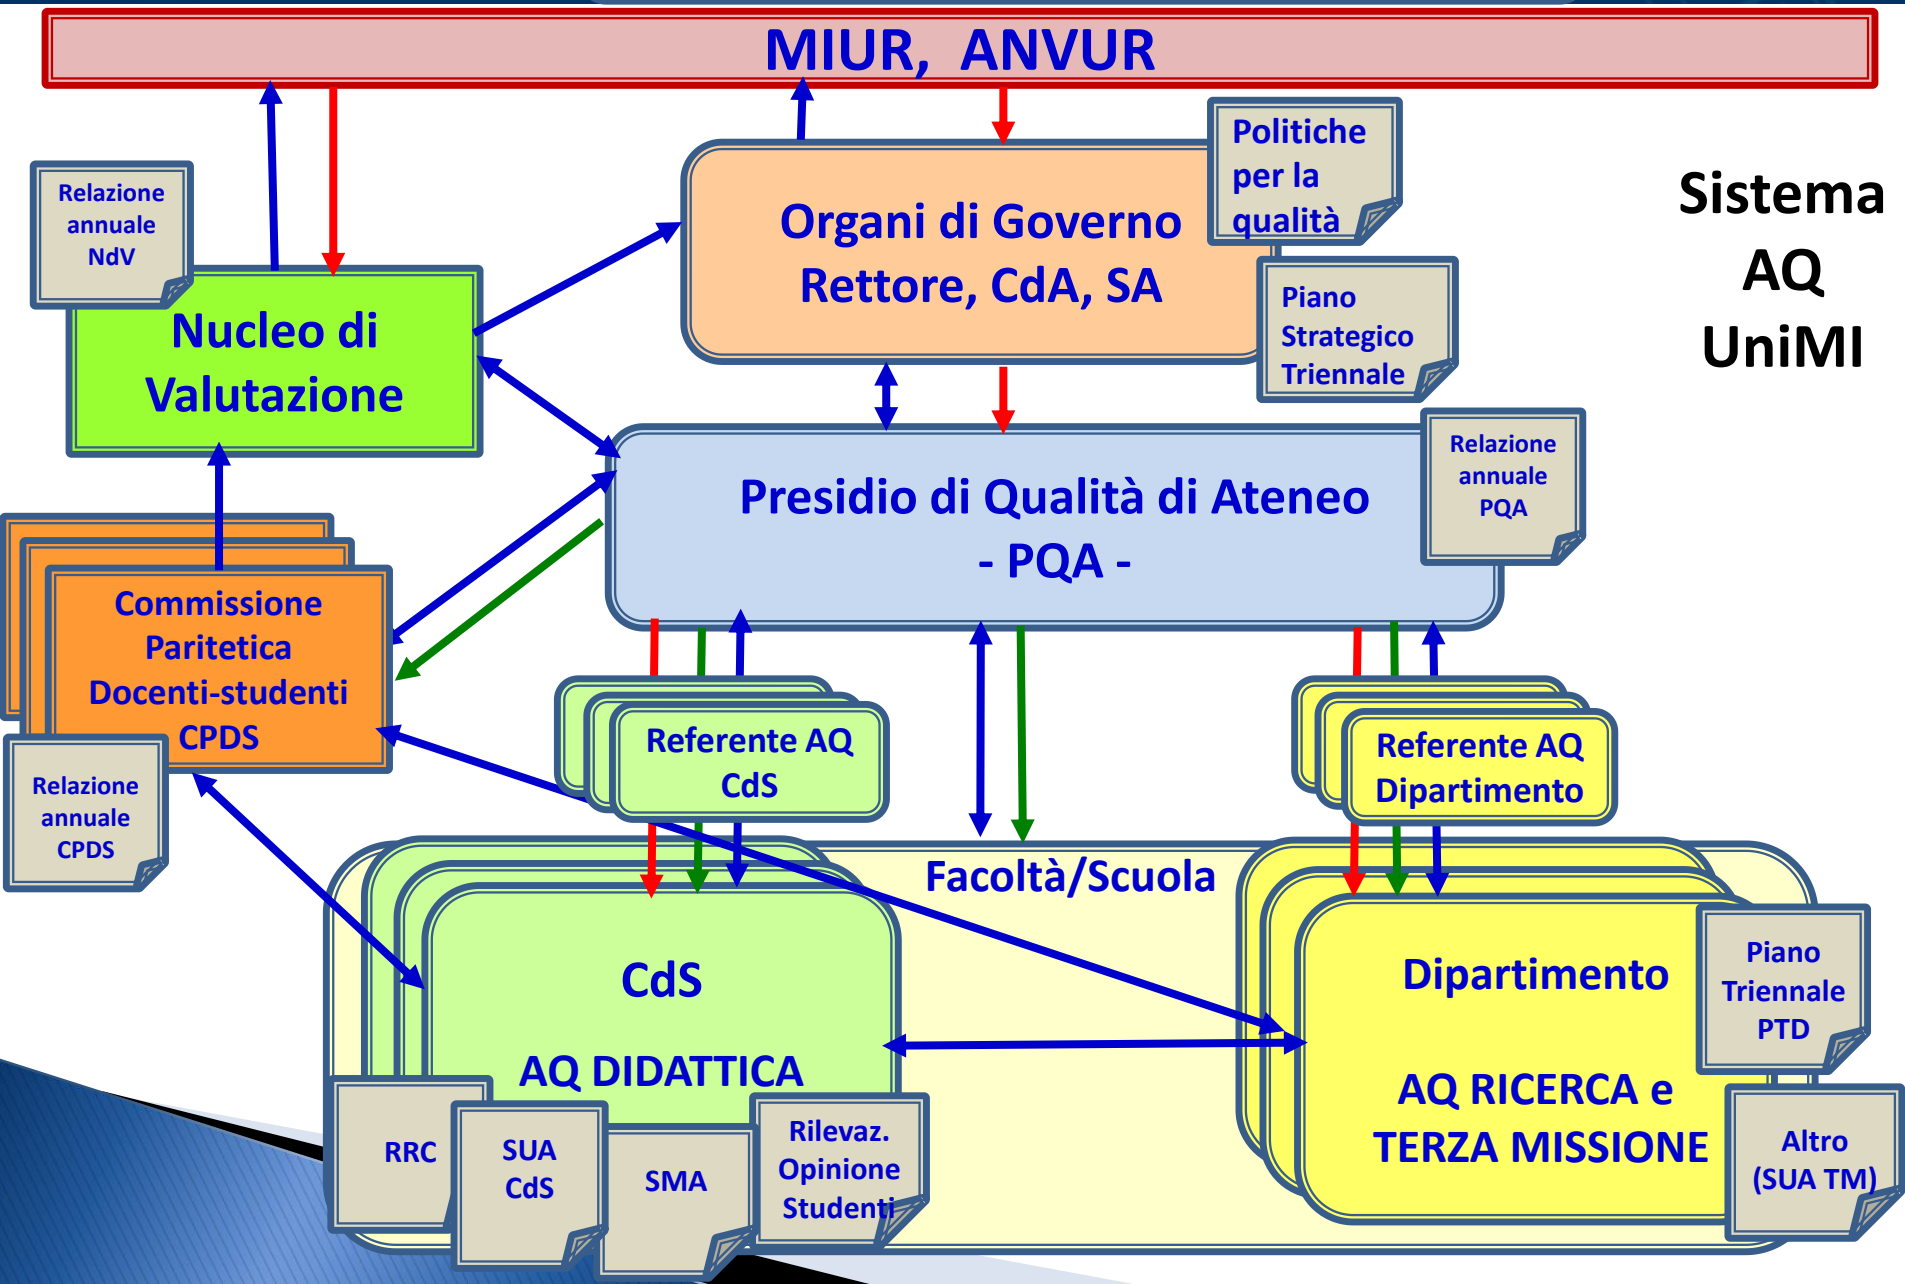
MIUR, ANVUR

Relazione annuale NdV

Nucleo di Valutazione

Organi di Governo Rettore, CdA, SA

Politiche per la qualità

Piano Strategico Triennale

Sistema AQ UniMI

Presidio di Qualità di Ateneo - PQA -

Relazione annuale PQA

Commissione Paritetica Docenti-studenti CPDS

Relazione annuale CPDS

Referente AQ CdS

Referente AQ Dipartimento

Facoltà/Scuola

CdS

AQ DIDATTICA

Dipartimento

AQ RICERCA e TERZA MISSIONE

Piano Triennale PTD

Altro (SUA TM)

RRC

SUA CdS

SMA

Rilevaz. Opinione Studenti